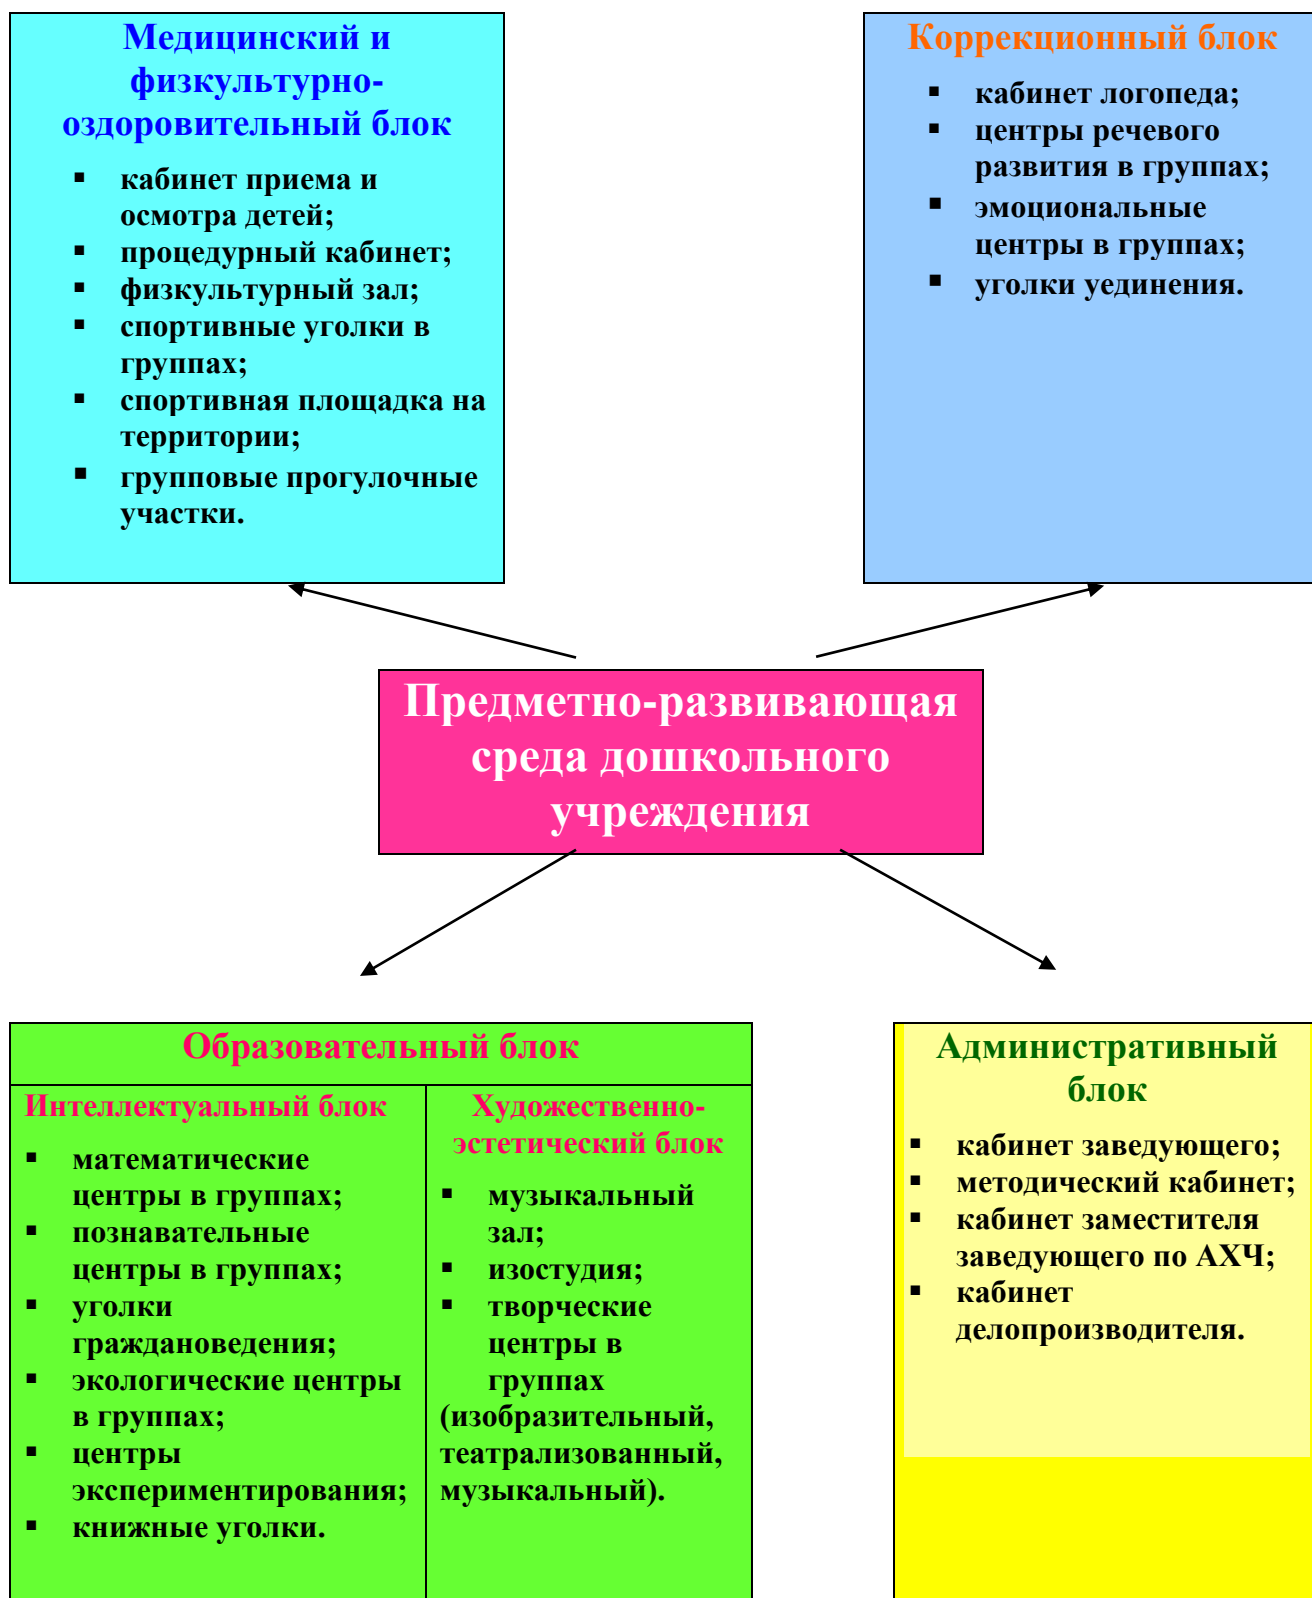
Медицинский и физкультурно-оздоровительный блок

- кабинет приема и осмотра детей;
- процедурный кабинет;
- физкультурный зал;
- спортивные уголки в группах;
- спортивная площадка на территории;
- групповые прогулочные участки.

Коррекционный блок

- кабинет логопеда;
- центры речевого развития в группах;
- эмоциональные центры в группах;
- уголки уединения.

Предметно-развивающая среда дошкольного учреждения

Образовательный блок

| Интеллектуальный блок | Художественно-эстетический блок |
|---|---|
| ▪ математические центры в группах; ▪ познавательные центры в группах; ▪ уголки граждановедения; ▪ экологические центры в группах; ▪ центры экспериментирования; ▪ книжные уголки. | ▪ музыкальный зал; ▪ изостудия; ▪ творческие центры в группах (изобразительный, театрализованный, музыкальный). |

Административный блок

- кабинет заведующего;
- методический кабинет;
- кабинет заместителя заведующего по АХЧ;
- кабинет делопроизводителя.